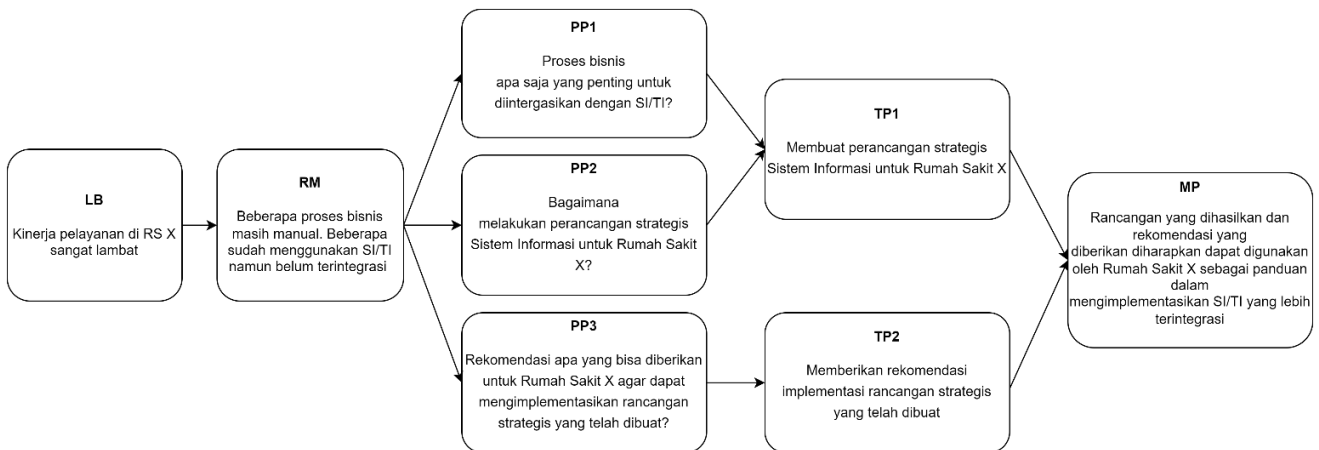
LB

Kinerja pelayanan di RS X sangat lambat

RM

Beberapa proses bisnis masih manual. Beberapa sudah menggunakan SI/TI namun belum terintegrasi

PP1

Proses bisnis apa saja yang penting untuk diintergasikan dengan SI/TI?

PP2

Bagaimana melakukan perancangan strategis Sistem Informasi untuk Rumah Sakit X?

PP3

Rekomendasi apa yang bisa diberikan untuk Rumah Sakit X agar dapat mengimplementasikan rancangan strategis yang telah dibuat?

TP1

Membuat perancangan strategis Sistem Informasi untuk Rumah Sakit X

TP2

Memberikan rekomendasi implementasi rancangan strategis yang telah dibuat

MP

Rancangan yang dihasilkan dan rekomendasi yang diberikan diharapkan dapat digunakan oleh Rumah Sakit X sebagai panduan dalam mengimplementasikan SI/TI yang lebih terintegrasi